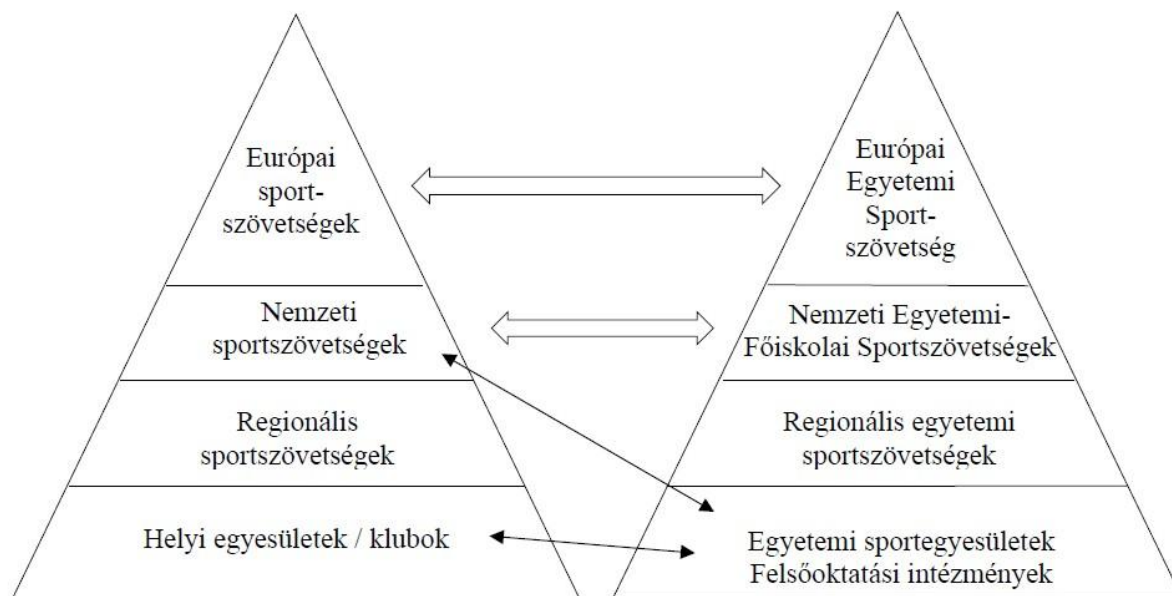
Európai sport-szövetségek

Nemzeti sportszövetségek

Regionális sportszövetségek

Helyi egyesületek / klubok

Európai Egyetemi Sport-szövetség

Nemzeti Egyetemi-Főiskolai Sportszövetségek

Regionális egyetemi sportszövetségek

Egyetemi sportegyesületek Felsőoktatási intézmények